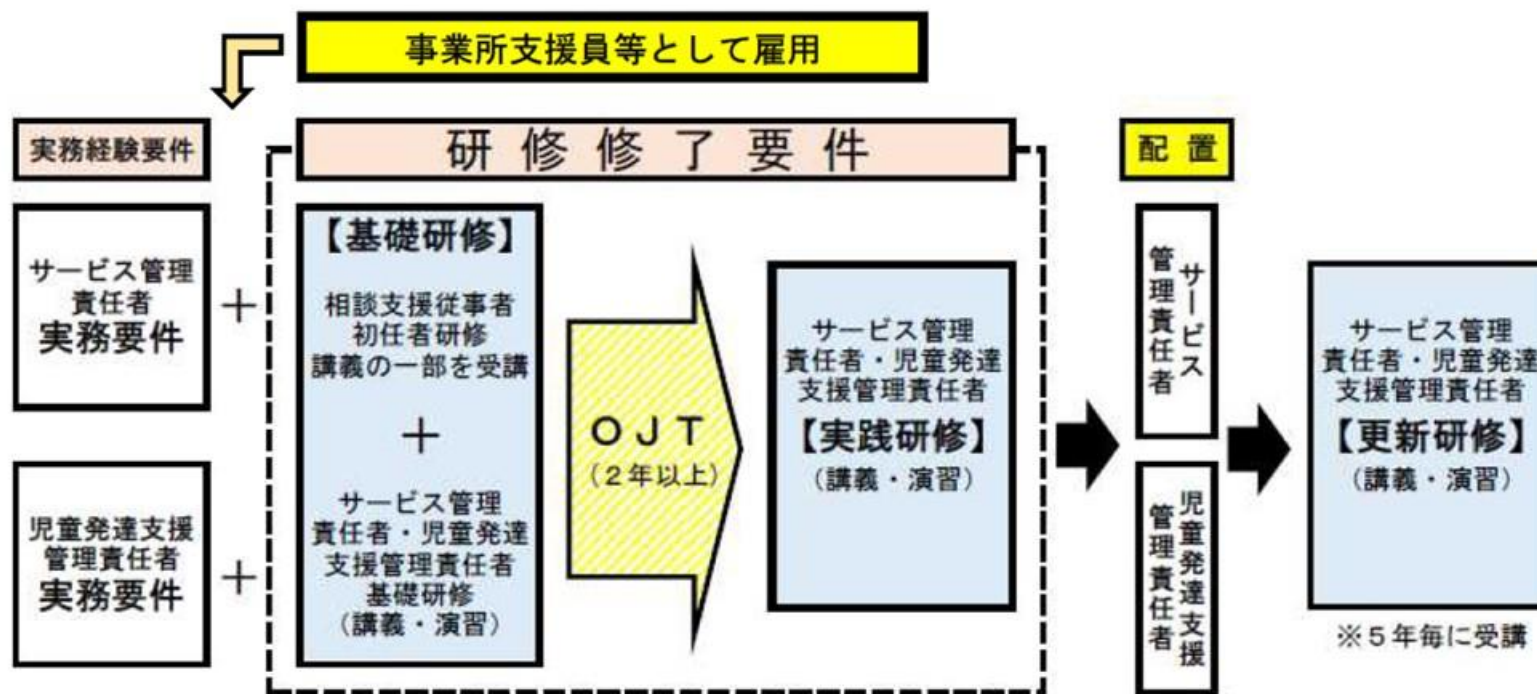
事業所支援員等として雇用

実務経験要件

研 修 修 了 要 件

配 置

サービス管理責任者実務要件

＋

児童発達支援管理責任者実務要件

＋

【基礎研修】

相談支援従事者初任者研修講義の一部を受講

＋

サービス管理責任者・児童発達支援管理責任者基礎研修（講義・演習）

ＯＪＴ（２年以上）

サービス管理責任者・児童発達支援管理責任者【実践研修】（講義・演習）

サービス管理責任者

児童発達支援管理責任者

サービス管理責任者・児童発達支援管理責任者【更新研修】（講義・演習）

※５年毎に受講